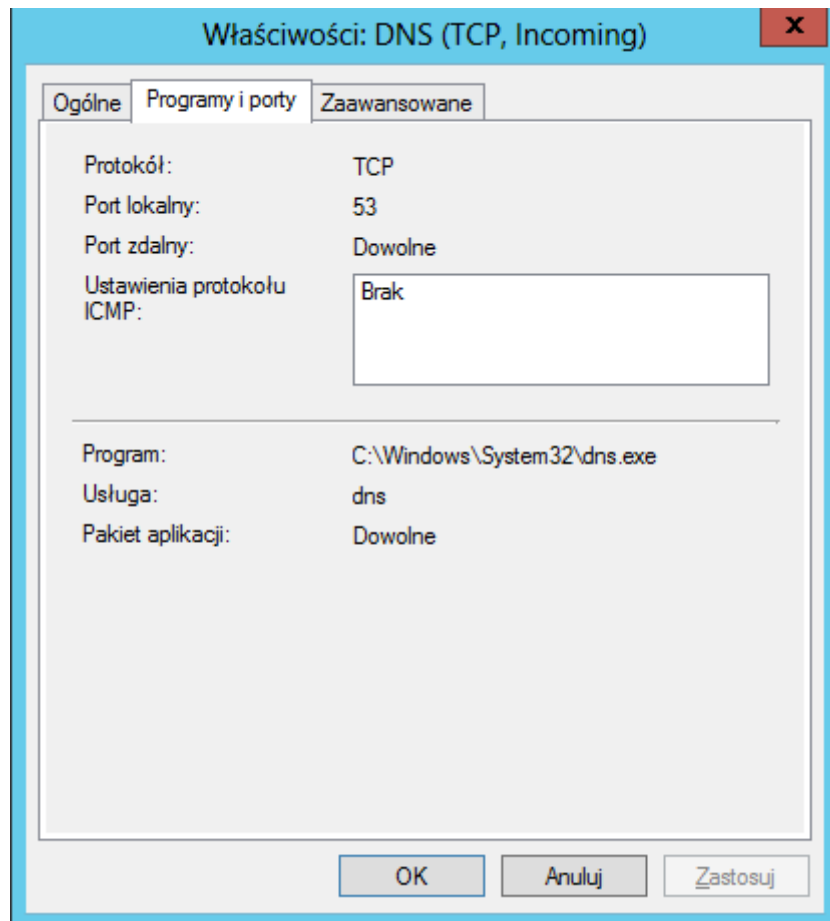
Właściwości: DNS (TCP, Incoming)

x

Ogólne | Programy i porty | Zaawansowane

Protokół: TCP

Port lokalny: 53

Port zdalny: Dowolne

Ustawienia protokołu ICMP: Brak

Program: C:\Windows\System32\dns.exe

Usługa: dns

Pakiet aplikacji: Dowolne

OK | Anuluj | Zastosuj